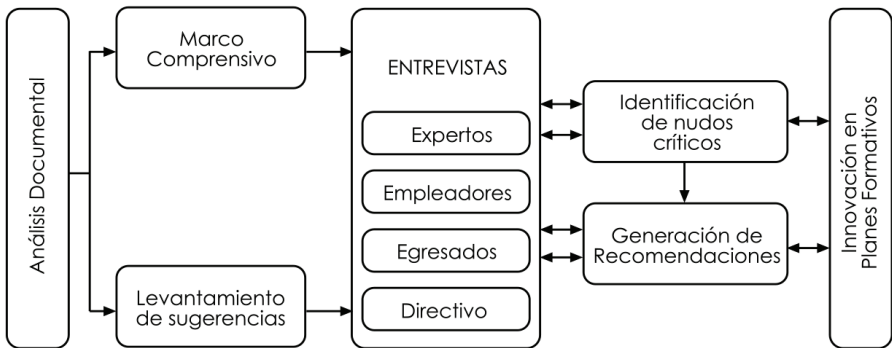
Análisis Documental

Marco Comprensivo

Levantamiento de sugerencias

ENTREVISTAS

Expertos

Empleadores

Egresados

Directivo

Identificación de nudos críticos

Generación de Recomendaciones

Innovación en Planes Formativos